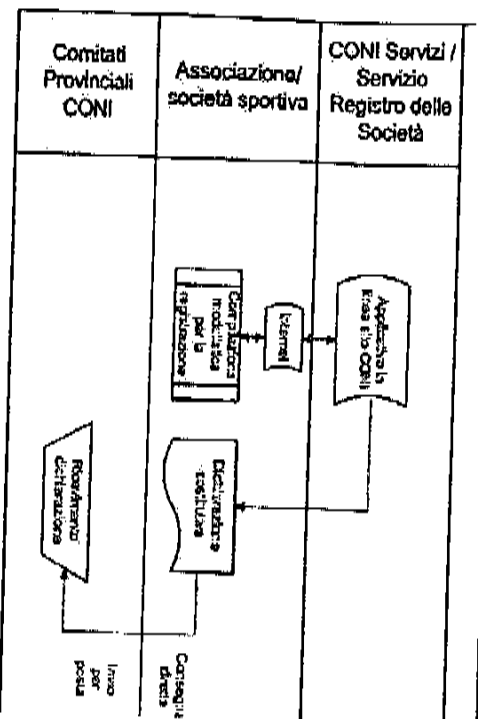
| Comitati Provinciali CONI | Associazione/ società sportiva | CONI Servizi / Servizio Registro delle Società |
|---|---|---|

Compilazione modulistica per la registrazione

Internet

Applicativa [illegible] CONI

Dichiarazione costitutiva

Ricevimento dichiarazione

Invio per posta

Consegna diretta